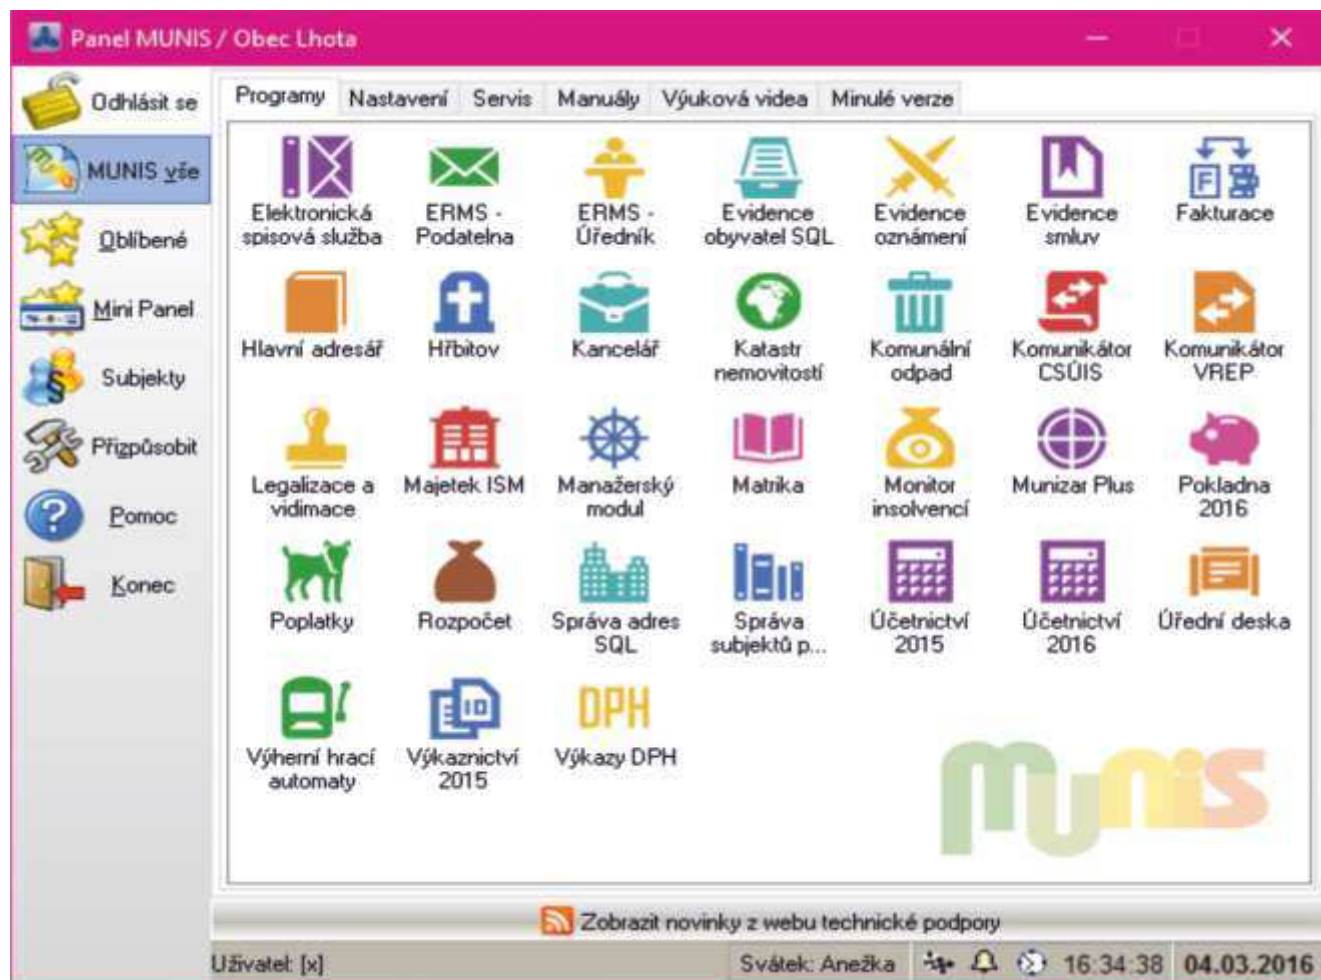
Panel MUNIS / Obec Lhota

Odhlásit se
MUNIS vše
Oblíbené
Mini Panel
Subjekty
Přizpůsobit
Pomoc
Konec

Programy | Nastavení | Servis | Manuály | Výuková videa | Minulé verze

Elektronická spisová služba
ERMS - Podatelna
ERMS - Úředník
Evidence obyvatel SQL
Evidence oznámení
Evidence smluv
Fakturace
Hlavní adresář
Hřbitov
Kancelář
Katastr nemovitostí
Komunální odpad
Komunikátor CSÚIS
Komunikátor VREP
Legalizace a vidimace
Majetek ISM
Manažerský modul
Matrika
Monitor insolvencí
Munizar Plus
Pokladna 2016
Poplatky
Rozpočet
Správa adres SQL
Správa subjektů p...
Účetnictví 2015
Účetnictví 2016
Úřední deska
Výherní hrací automaty
Výkaznictví 2015
Výkazy DPH

MUNIS

Zobrazit novinky z webu technické podpory

Uživatel: [x]
Svátek: Anežka
16:34:38
04.03.2016